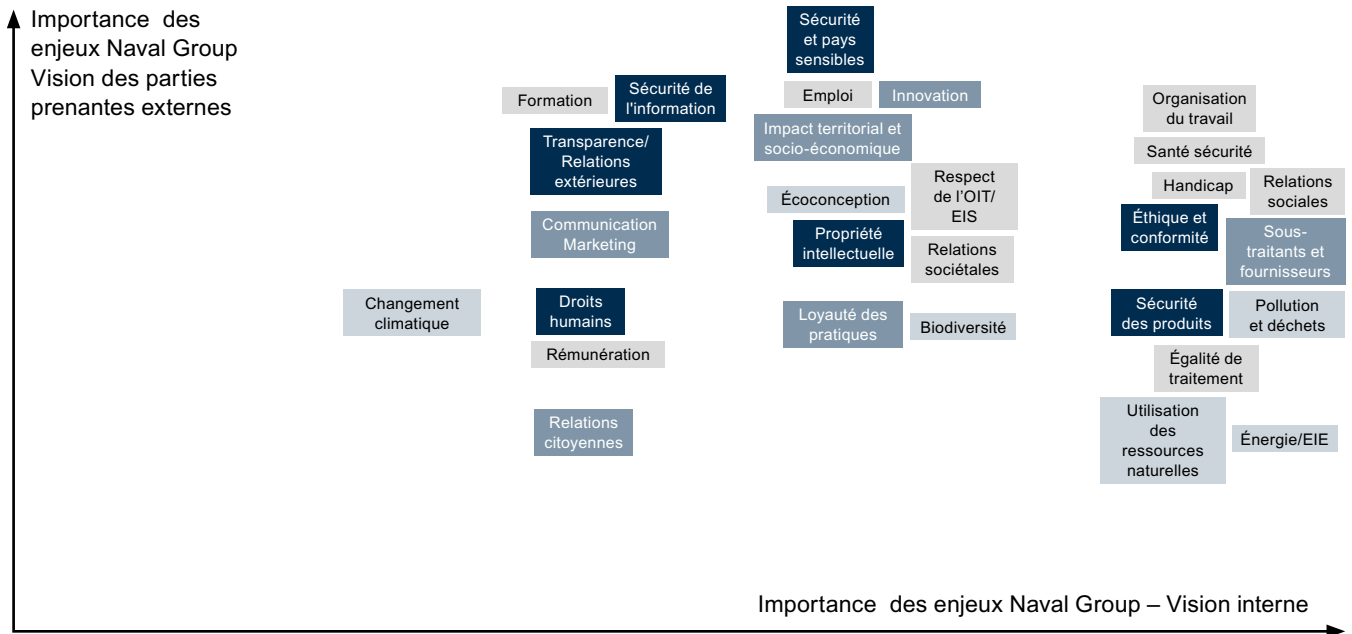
Importance des enjeux Naval Group Vision des parties prenantes externes

Sécurité et pays sensibles

Formation

Sécurité de l'information

Emploi

Innovation

Organisation du travail

Impact territorial et socio-économique

Transparence/ Relations extérieures

Santé sécurité

Respect de l'OIT/ EIS

Handicap

Relations sociales

Écoconception

Communication Marketing

Éthique et conformité

Propriété intellectuelle

Sous-traitants et fournisseurs

Relations sociétales

Changement climatique

Droits humains

Sécurité des produits

Pollution et déchets

Loyauté des pratiques

Biodiversité

Rémunération

Égalité de traitement

Utilisation des ressources naturelles

Relations citoyennes

Énergie/EIE

Importance des enjeux Naval Group – Vision interne